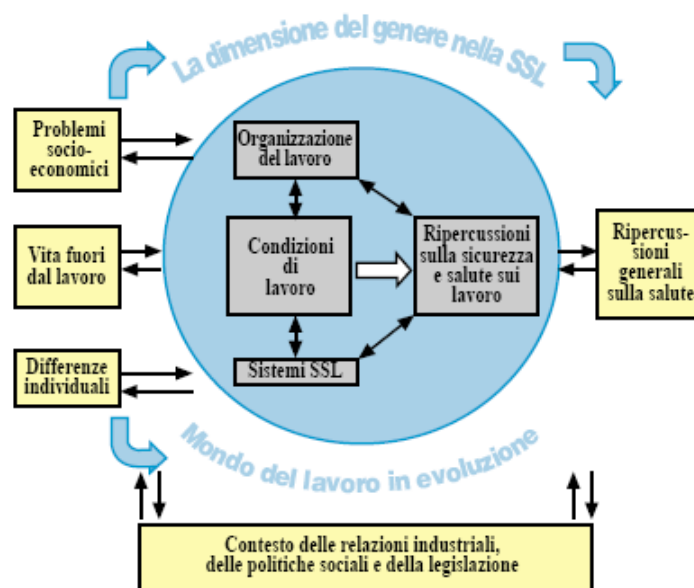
La dimensione del genere nella SSL

Problemi socio-economici

Vita fuori dal lavoro

Differenze individuali

Organizzazione del lavoro

Condizioni di lavoro

Sistemi SSL

Ripercussioni sulla sicurezza e salute sui lavoro

Ripercussioni generali sulla salute

Mondo del lavoro in evoluzione

Contesto delle relazioni industriali, delle politiche sociali e della legislazione